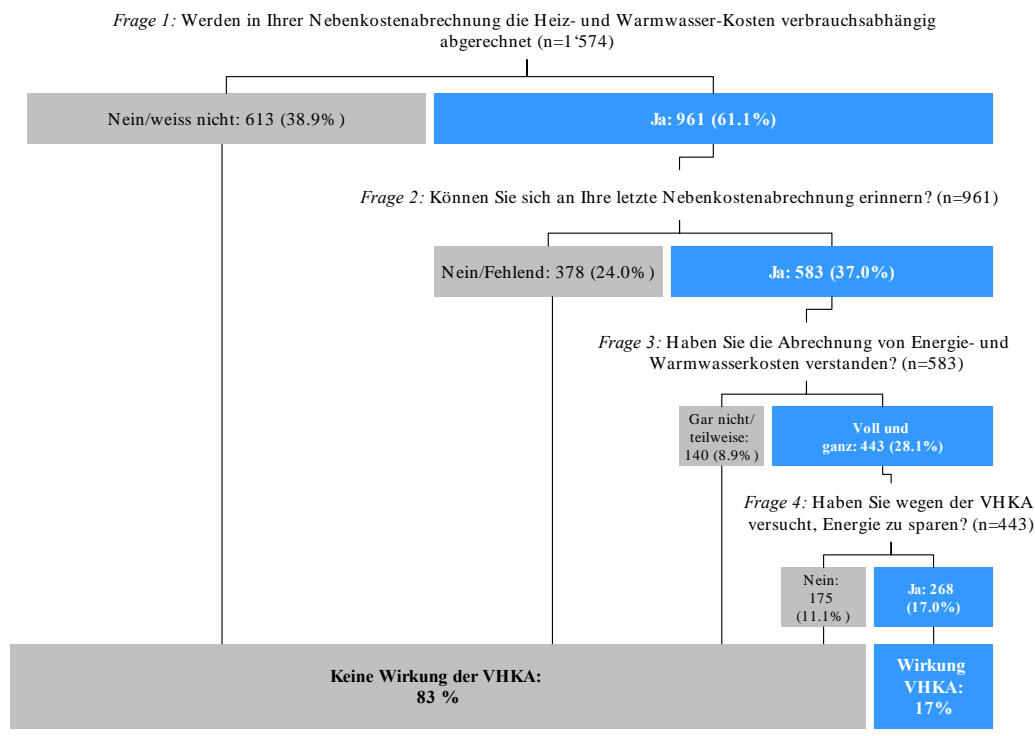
*Frage 1:* Werden in Ihrer Nebenkostenabrechnung die Heiz- und Warmwasser-Kosten verbrauchsabhängig abgerechnet (n=1'574)

Nein/weiss nicht: 613 (38.9% )

**Ja: 961 (61.1%)**

*Frage 2:* Können Sie sich an Ihre letzte Nebenkostenabrechnung erinnern? (n=961)

Nein/Fehlend: 378 (24.0% )

**Ja: 583 (37.0%)**

*Frage 3:* Haben Sie die Abrechnung von Energie- und Warmwasserkosten verstanden? (n=583)

Gar nicht/ teilweise: 140 (8.9% )

**Voll und ganz: 443 (28.1%)**

*Frage 4:* Haben Sie wegen der VHKA versucht, Energie zu sparen? (n=443)

Nein: 175 (11.1% )

**Ja: 268 (17.0%)**

**Keine Wirkung der VHKA: 83 %**

**Wirkung VHKA: 17%**